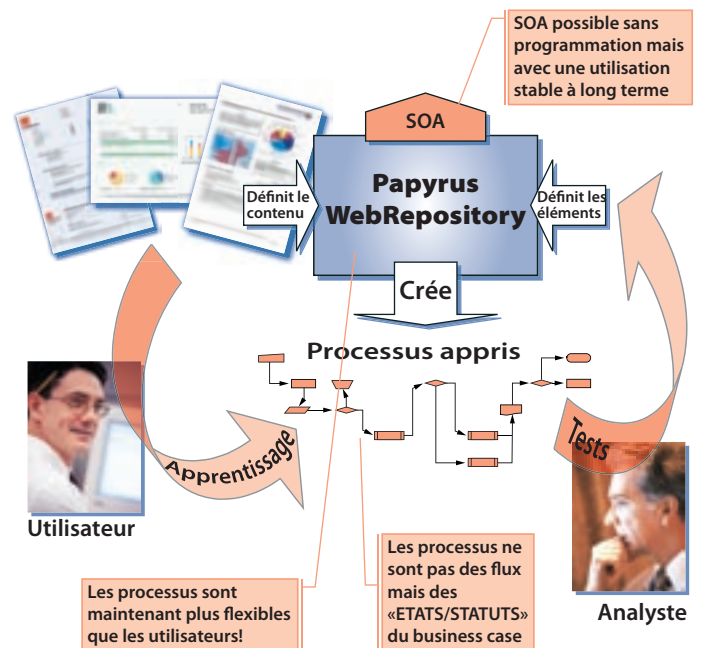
SOA possible sans programmation mais avec une utilisation stable à long terme

SOA

Définit le contenu

Papyrus WebRepository

Définit les éléments

Crée

Processus appris

Apprentissage

Tests

Utilisateur

Analyste

Les processus ne sont pas des flux mais des «ETATS/STATUTS» du business case

Les processus sont maintenant plus flexibles que les utilisateurs!